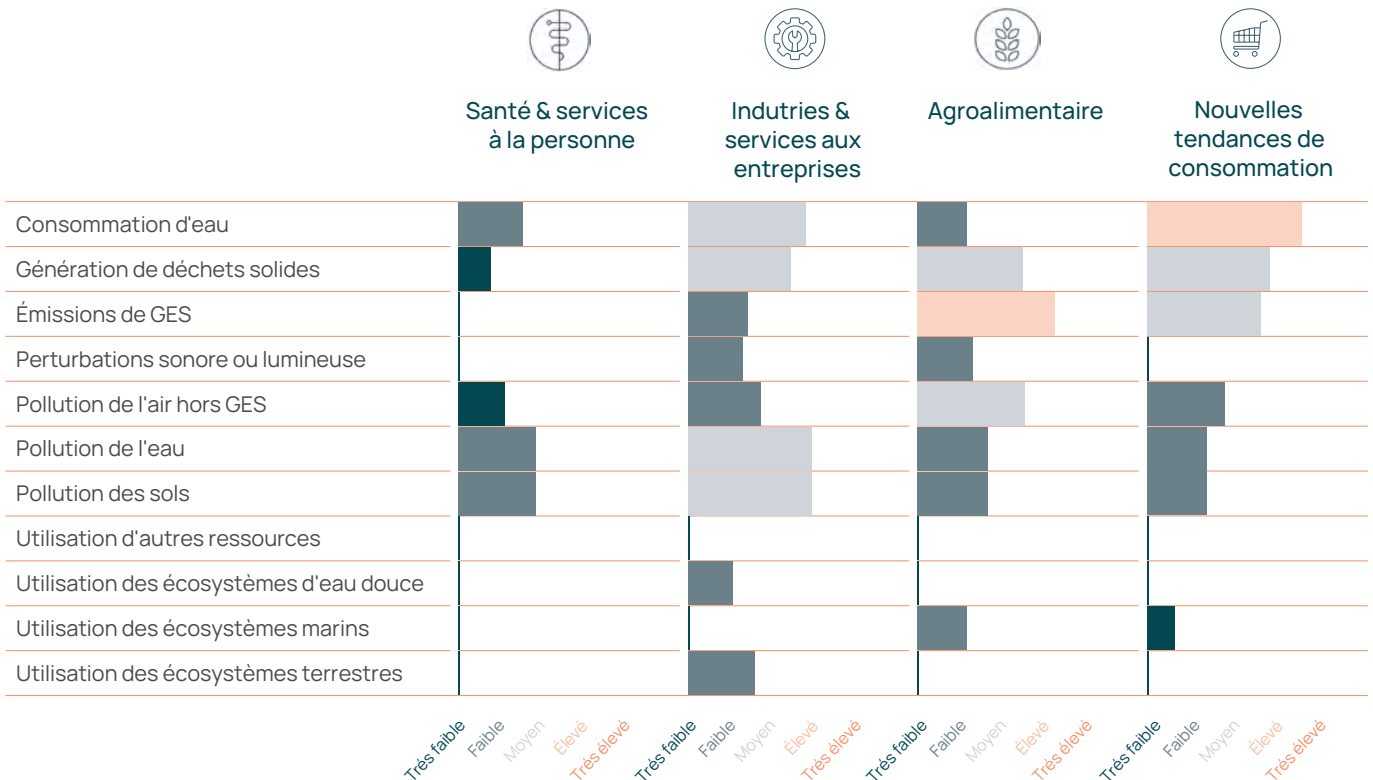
| | Santé & services à la personne | Indutries & services aux entreprises | Agroalimentaire | Nouvelles tendances de consommation |
|---|---|---|---|---|
| Consommation d'eau | | | | |
| Génération de déchets solides | | | | |
| Émissions de GES | | | | |
| Perturbations sonore ou lumineuse | | | | |
| Pollution de l'air hors GES | | | | |
| Pollution de l'eau | | | | |
| Pollution des sols | | | | |
| Utilisation d'autres ressources | | | | |
| Utilisation des écosystèmes d'eau douce | | | | |
| Utilisation des écosystèmes marins | | | | |
| Utilisation des écosystèmes terrestres | | | | |

Très faible Faible Moyen Élevé Très élevé
Très faible Faible Moyen Élevé Très élevé
Très faible Faible Moyen Élevé Très élevé
Très faible Faible Moyen Élevé Très élevé